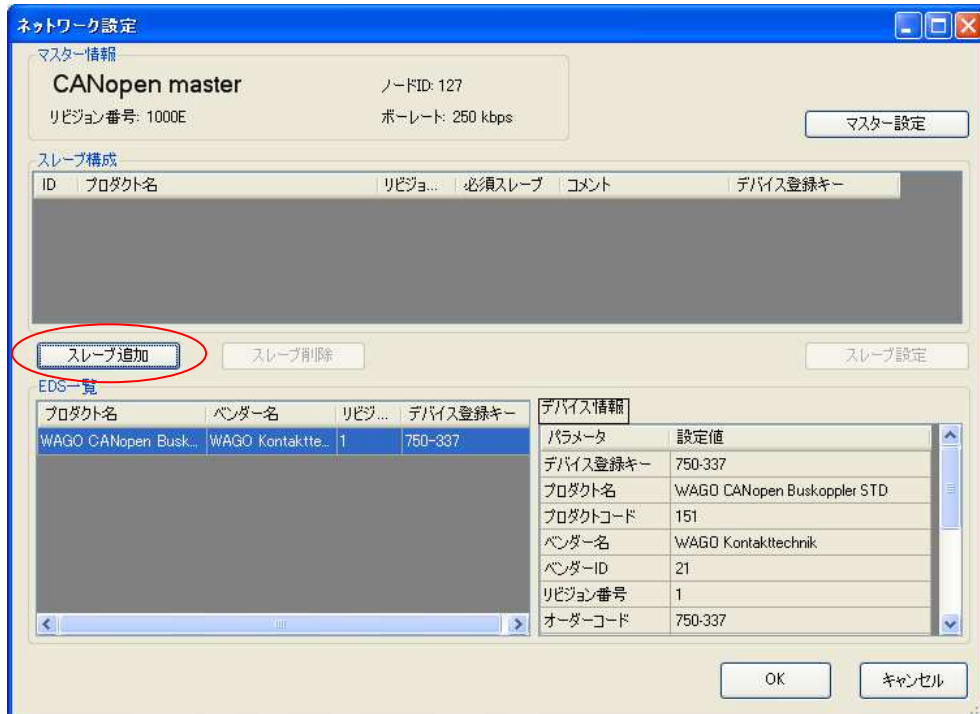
ネットワーク設定

マスター情報

CANopen master

ノードID: 127

リビジョン番号: 1000E

ボーレート: 250 kbps

マスター設定

スレーブ構成

| ID | プロダクト名 | リビジョ... | 必須スレーブ | コメント | デバイス登録キー |
|---|---|---|---|---|---|

スレーブ追加

スレーブ削除

スレーブ設定

EDS一覧

| プロダクト名 | ベンダー名 | リビジ... | デバイス登録キー |
|---|---|---|---|
| WAGO CANopen Busk... | WAGO Kontaktte... | 1 | 750-337 |

デバイス情報

| パラメータ | 設定値 |
|---|---|
| デバイス登録キー | 750-337 |
| プロダクト名 | WAGO CANopen Buskoppler STD |
| プロダクトコード | 151 |
| ベンダー名 | WAGO Kontakttechnik |
| ベンダーID | 21 |
| リビジョン番号 | 1 |
| オーダーコード | 750-337 |

OK

キャンセル